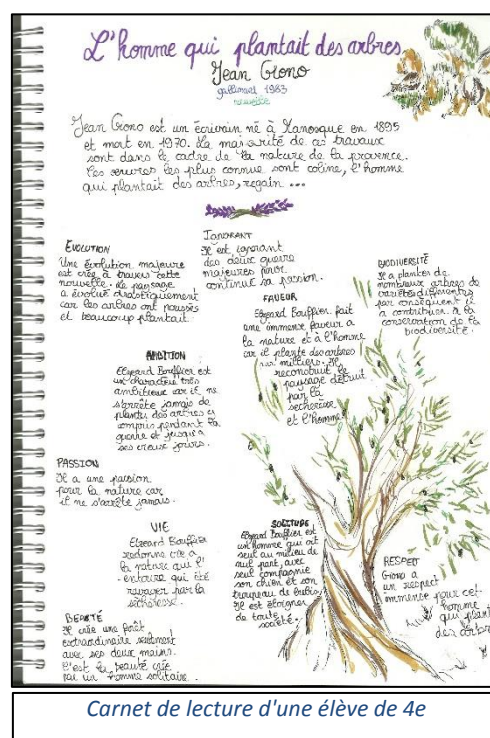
L'homme qui plantait des arbres
Jean Giono
gallimard 1983
nouvelle

Jean Giono est un écrivain né à Manosque en 1895 et mort en 1970. La majorité de ses travaux sont dans le cadre de la nature de la provence. Ses œuvres les plus connus sont colline, l'homme qui plantait des arbres, regain ...

EVOLUTION
Une évolution majeure est créé à travers cette nouvelle. Le paysage a évolué drastiquement car les arbres ont poussés et beaucoup plantait.

IGNORANT
Il est ignorant des deux guerre majeures pour continue sa passion.

FAVEUR
Elzeard Bouffier fait une immense faveur à la nature et à l'homme car il plante des arbres, des milliers. Il reconstruit le paysage détruit par la secheresse et l'homme.

BIODIVERSITÉ
Il a planter de nombreux arbres de variétés différentes par conséquent il a contribuer à la conservation de la biodiversité.

AMBITION
Elzeard Bouffier est un charactère très ambitieux car il ne s'arrête jamais de planter des arbres et empris pendant la guerre et jusqu'à ses ceux jours.

PASSION
Il a une passion pour la nature car il ne s'arrête jamais.

VIE
Elzeard Bouffier redonne vie à la nature qui l'entoure qui été ravager par la sécheresse.

SOLITUDE
Elzeard Bouffier est un homme qui est seul au milieu de nul part, avec seul compagnie son chien et son troupeau de brebis. Il est éloigner de toute société.

RESPECT
Giono a un respect immense pour cet homme qui plantait des arbres.

BEAUTÉ
Il crée une forêt extraordinaire seulement avec ses deux mains. C'est la beauté créé par un homme solitaire.

Carnet de lecture d'une élève de 4e